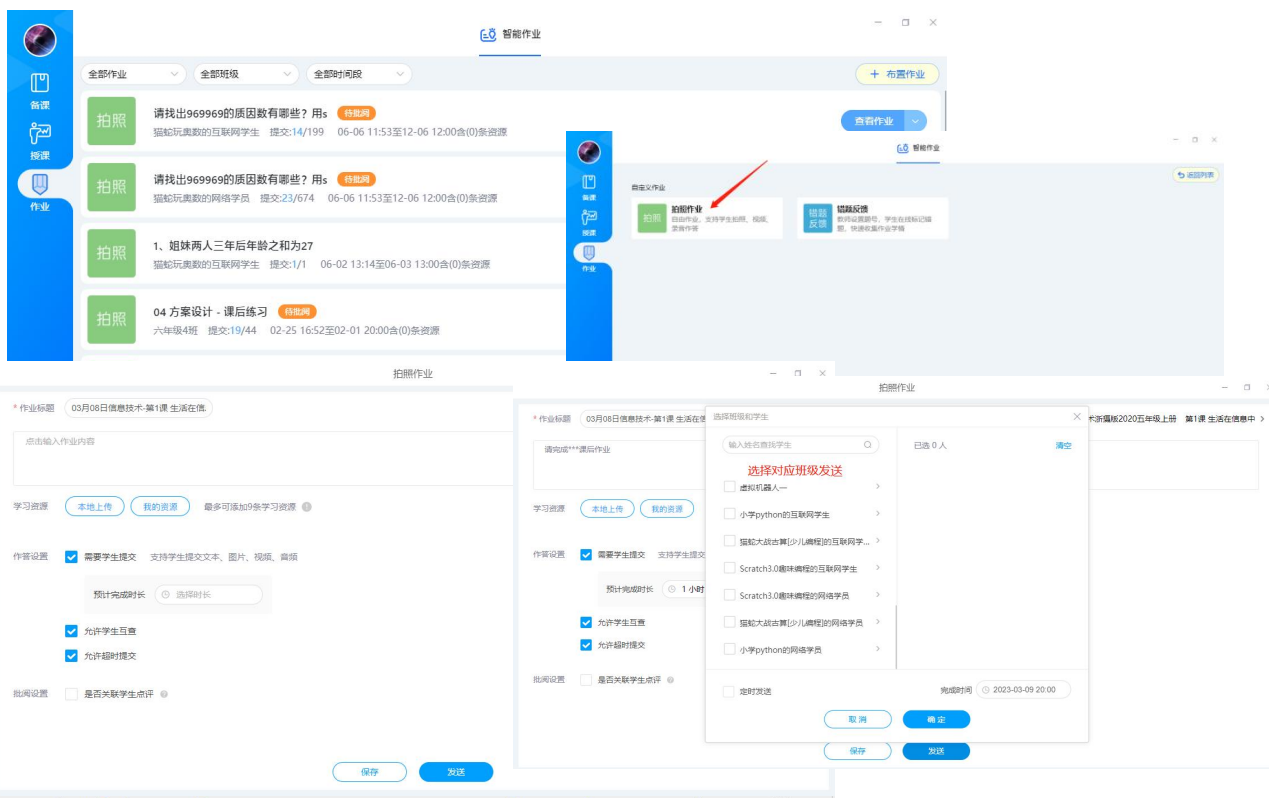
智能作业

备课
授课
作业

全部作业
全部班级
全部时间段
＋ 布置作业

拍照
请找出969969的质因数有哪些？用s 待批阅
猫蛇玩奥数的互联网学生 提交:14/199 06-06 11:53至12-06 12:00含(0)条资源
查看作业

拍照
请找出969969的质因数有哪些？用s 待批阅
猫蛇玩奥数的网络学员 提交:23/674 06-06 11:53至12-06 12:00含(0)条资源

拍照
1、姐妹两人三年后年龄之和为27
猫蛇玩奥数的互联网学生 提交:1/1 06-02 13:14至06-03 13:00含(0)条资源

拍照
04 方案设计 - 课后练习 待批阅
六年级4班 提交:19/44 02-25 16:52至02-01 20:00含(0)条资源

智能作业
备课
授课
作业
返回列表
自定义作业
拍照 拍照作业
自由作业，支持学生拍照、视频、录音作答
错题反馈 错题反馈
教师设置题号，学生在线标记错题，快速收集作业学情

拍照作业
* 作业标题 03月08日信息技术-第1课 生活在信.
点击输入作业内容
学习资源 本地上传 我的资源 最多可添加9条学习资源
作答设置 需要学生提交 支持学生提交文本、图片、视频、音频
预计完成时长 选择时长
允许学生互查
允许超时提交
批阅设置 是否关联学生点评
保存 发送

拍照作业
* 作业标题 03月08日信息技术-第1课 生活在信
请完成***课后作业
学习资源 本地上传 我的资源
作答设置 需要学生提交 支持学生提交
预计完成时长 1 小时
允许学生互查
允许超时提交
批阅设置 是否关联学生点评
术浙摄版2020五年级上册 第1课 生活在信息中 >
选择班级和学生
输入姓名查找学生
选择对应班级发送
虚拟机器人一
小学python的互联网学生
猫蛇大战古算[少儿编程]的互联网学...
Scratch3.0趣味编程的互联网学生
Scratch3.0趣味编程的网络学员
猫蛇大战古算[少儿编程]的网络学员
小学python的网络学员
已选 0 人 清空
定时发送
完成时间 2023-03-09 20:00
取 消 确 定
保存 发送